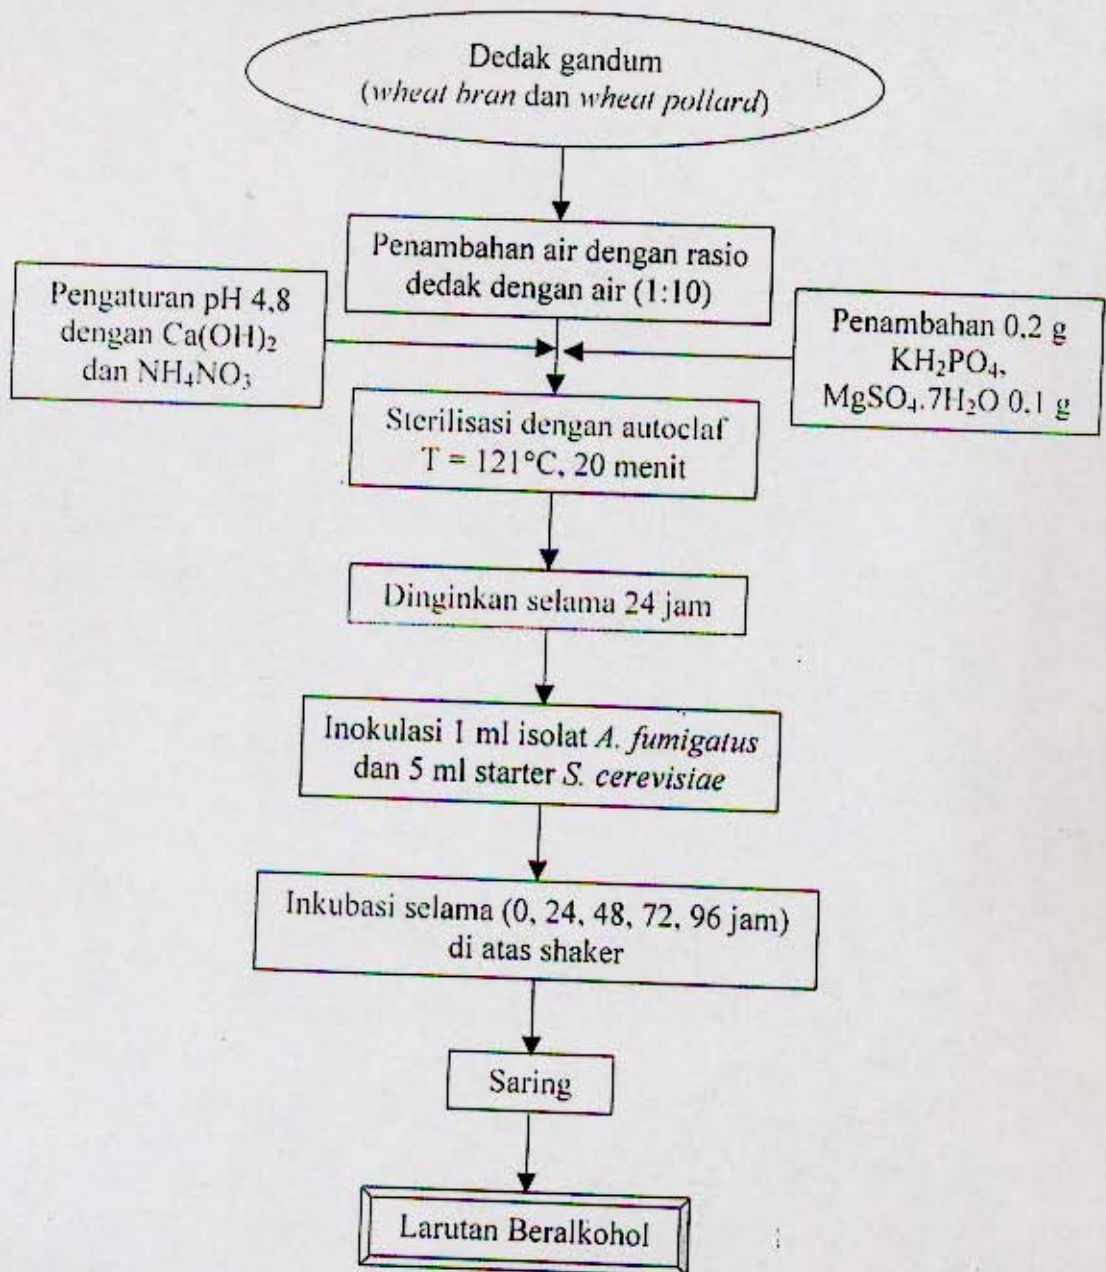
Dedak gandum
(*wheat bran* dan *wheat pollard*)

Penambahan air dengan rasio dedak dengan air (1:10)

Pengaturan pH 4,8 dengan $Ca(OH)_2$ dan $NH_4NO_3$

Penambahan 0,2 g $KH_2PO_4$, $MgSO_4.7H_2O$ 0,1 g

Sterilisasi dengan autoclaf T = 121°C, 20 menit

Dinginkan selama 24 jam

Inokulasi 1 ml isolat *A. fumigatus* dan 5 ml starter *S. cerevisiae*

Inkubasi selama (0, 24, 48, 72, 96 jam) di atas shaker

Saring

Larutan Beralkohol